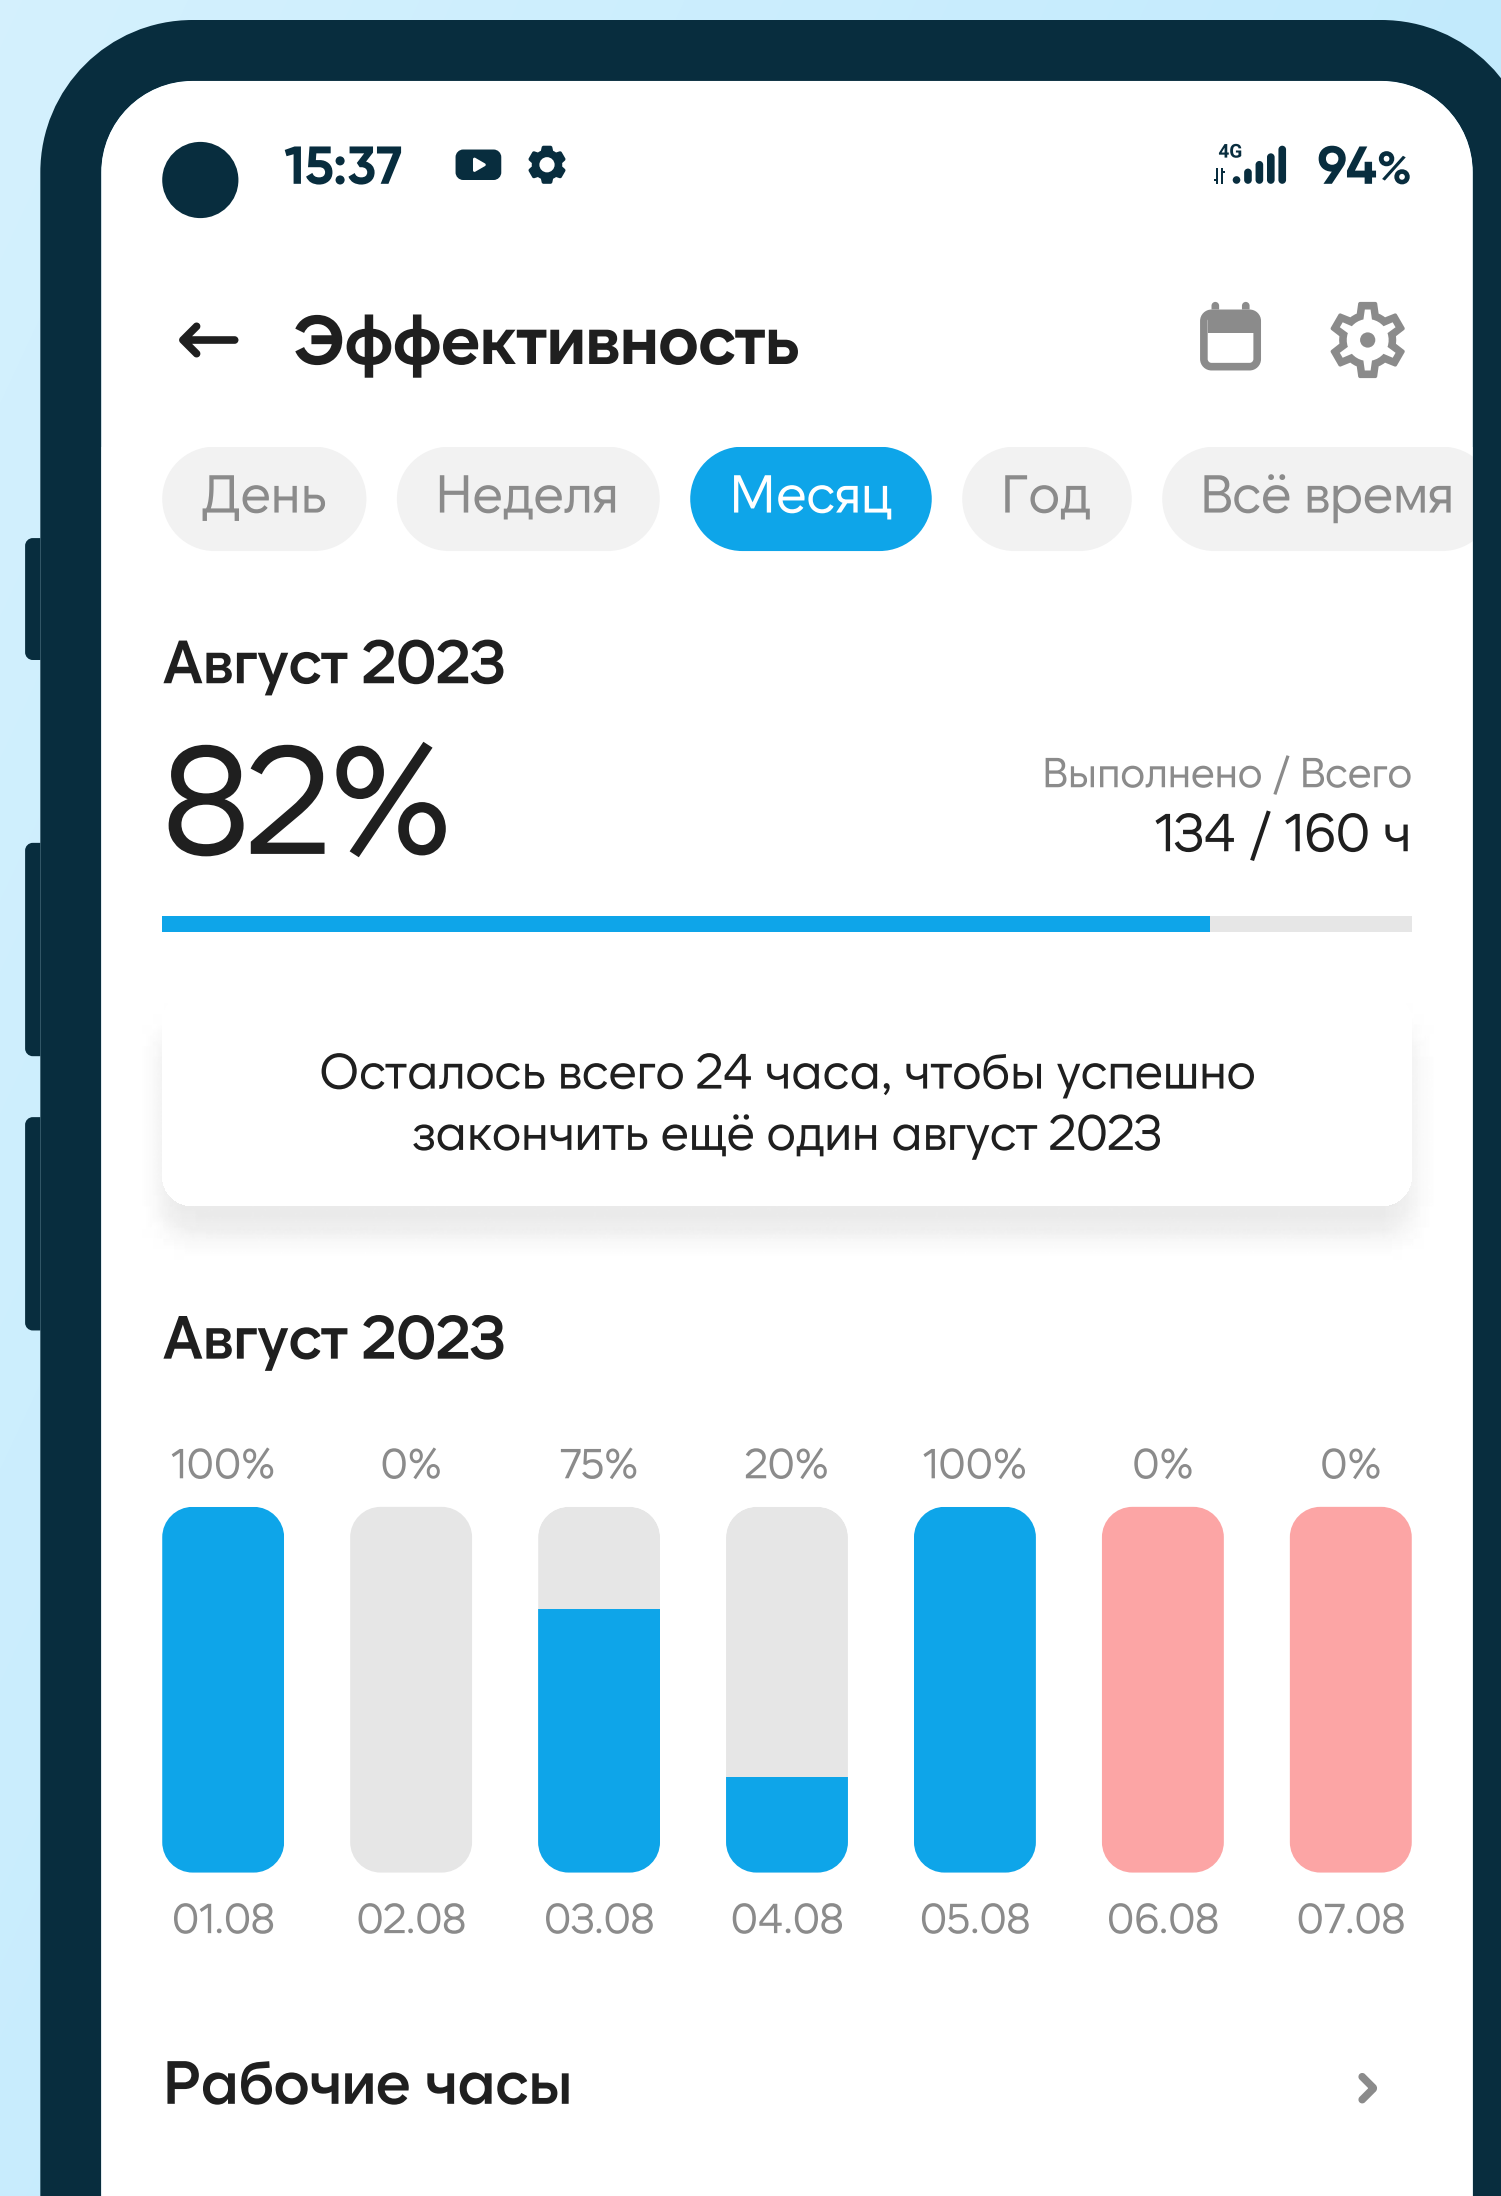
15:37

4G 94%

← Эффективность

День Неделя Месяц Год Всё время

Август 2023

82%

Выполнено / Всего
134 / 160 ч

Осталось всего 24 часа, чтобы успешно закончить ещё один август 2023

Август 2023

| 100% | 0% | 75% | 20% | 100% | 0% | 0% |
|---|---|---|---|---|---|---|
| 01.08 | 02.08 | 03.08 | 04.08 | 05.08 | 06.08 | 07.08 |

Рабочие часы ›